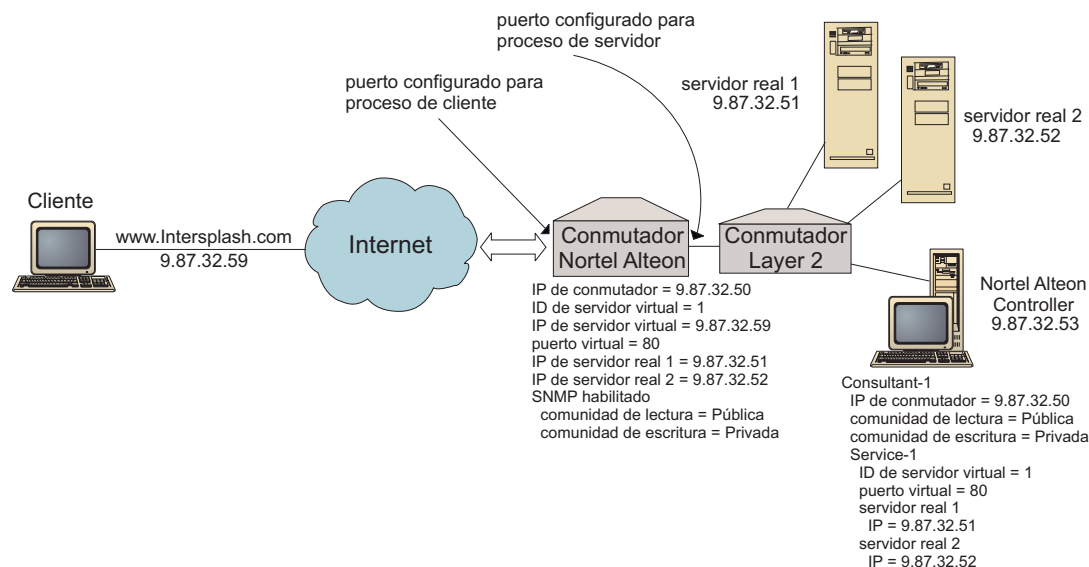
puerto configurado para proceso de servidor

puerto configurado para proceso de cliente

servidor real 1
9.87.32.51

servidor real 2
9.87.32.52

Cliente

www.Intersplash.com
9.87.32.59

Internet

Conmutador Nortel Alteon

Conmutador Layer 2

Nortel Alteon Controller
9.87.32.53

IP de conmutador = 9.87.32.50
ID de servidor virtual = 1
IP de servidor virtual = 9.87.32.59
puerto virtual = 80
IP de servidor real 1 = 9.87.32.51
IP de servidor real 2 = 9.87.32.52
SNMP habilitado
comunidad de lectura = Pública
comunidad de escritura = Privada

Consultant-1
IP de conmutador = 9.87.32.50
comunidad de lectura = Pública
comunidad de escritura = Privada
Service-1
ID de servidor virtual = 1
puerto virtual = 80
servidor real 1
IP = 9.87.32.51
servidor real 2
IP = 9.87.32.52